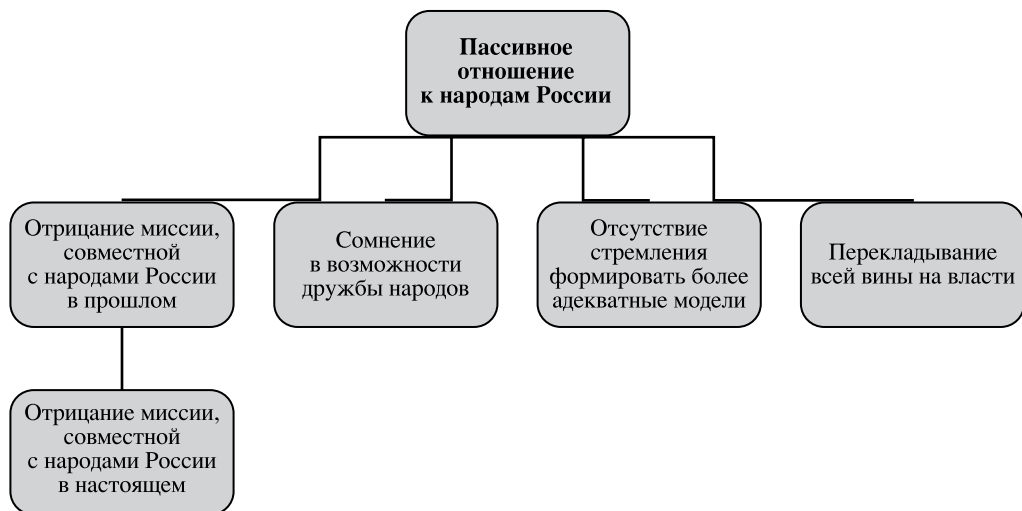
Пассивное отношение к народам России

Отрицание миссии, совместной с народами России в прошлом

Сомнение в возможности дружбы народов

Отсутствие стремления формировать более адекватные модели

Перекладывание всей вины на власти

Отрицание миссии, совместной с народами России в настоящем